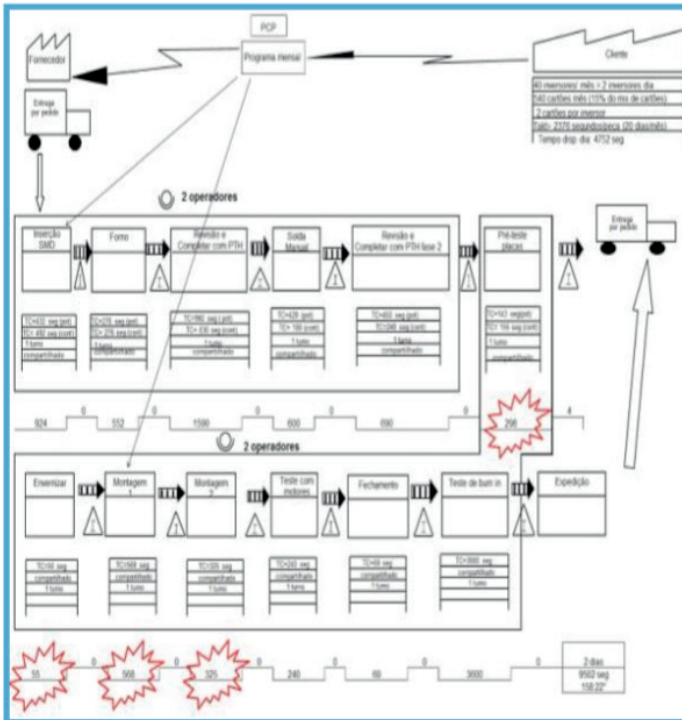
PCP

Programa mensal

Fornecedor

Cliente

40 inversores/ mês = 2 inversores dia

560 cartões mês (10% do mix de cartões)

2 cartões por inversor

Takt= 2376 segundos/peça (20 dias/mês)

Tempo disp dia: 4752 seg

Entrega por pedido

2 operadores

Inserção SMD

Forno

Revisão e Completar com PTH

Solda Manual

Revisão e Completar com PTH fase 2

Pré-teste placas

Entrega por pedido

TC=632 seg (pot) TC= 492 seg (cont)

TC=276 seg (pot) TC= 276 seg (cont) 1 turno compartilhado

TC=960 seg (pot) TC= 630 seg (cont) 1 turno compartilhado

TC=426 (pot) TC= 186 (cont) 1 turno compartilhado

TC=600 seg (pot) TC=246 seg (cont) 1 turno compartilhado

TC=143 seg(pot) TC= 116 seg (cont) 1 turno compartilhado

924 | 0 | 552 | 0 | 1590 | 0 | 600 | 0 | 690 | 0 | 290 | 4

2 operadores

Envernizar

Montagem 1

Montagem 2

Teste com motores

Fechamento

Teste de burn in

Expedição

TC=55 seg compartilhado 1 turno

TC=568 seg compartilhado 1 turno

TC=325 seg compartilhado 1 turno

TC=240 seg compartilhado 1 turno

TC=60 seg compartilhado 1 turno

TC=3600 seg compartilhado 1 turno

55 | 0 | 568 | 0 | 325 | 0 | 240 | 0 | 60 | 0 | 3600 | 0

2 dias
9502 seg
158.22'